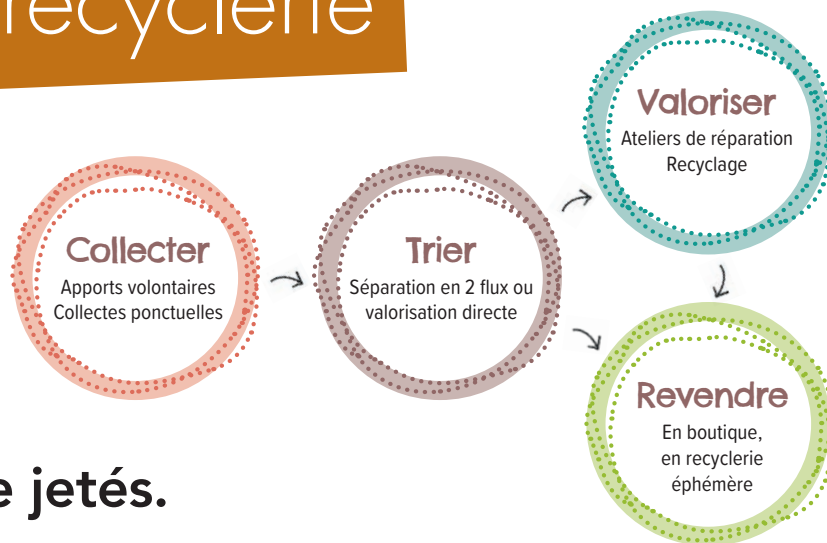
recyclerie

Collecter
Apports volontaires
Collectes ponctuelles

Trier
Séparation en 2 flux ou valorisation directe

Valoriser
Ateliers de réparation
Recyclage

Revendre
En boutique, en recyclerie éphémère

e jetés.